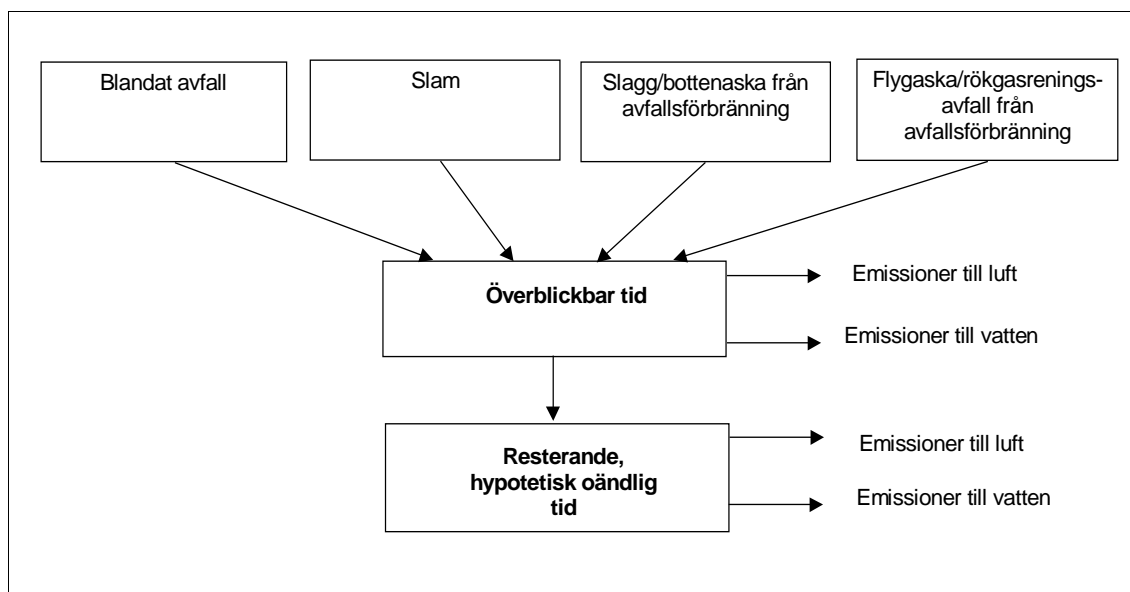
Blandat avfall

Slam

Slagg/bottenaska från avfallsförbränning

Flygaska/rökgasreningsavfall från avfallsförbränning

**Överblickbar tid**

Emissioner till luft

Emissioner till vatten

**Resterande, hypotetisk oändlig tid**

Emissioner till luft

Emissioner till vatten